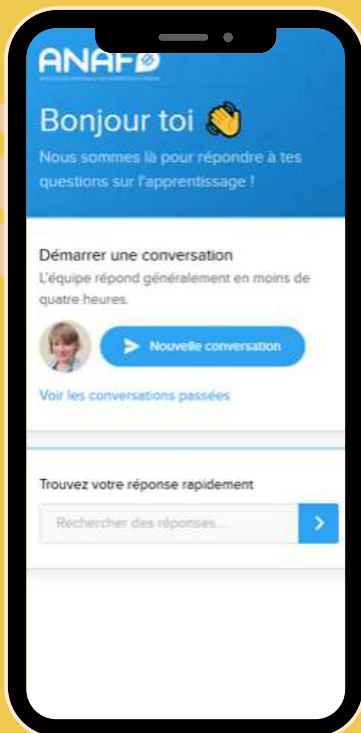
ANAF
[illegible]

Bonjour toi 👋
Nous sommes là pour répondre à tes questions sur l'apprentissage !

Démarrer une conversation
L'équipe répond généralement en moins de quatre heures.

Nouvelle conversation

Voir les conversations passées

Trouvez votre réponse rapidement

Rechercher des réponses...